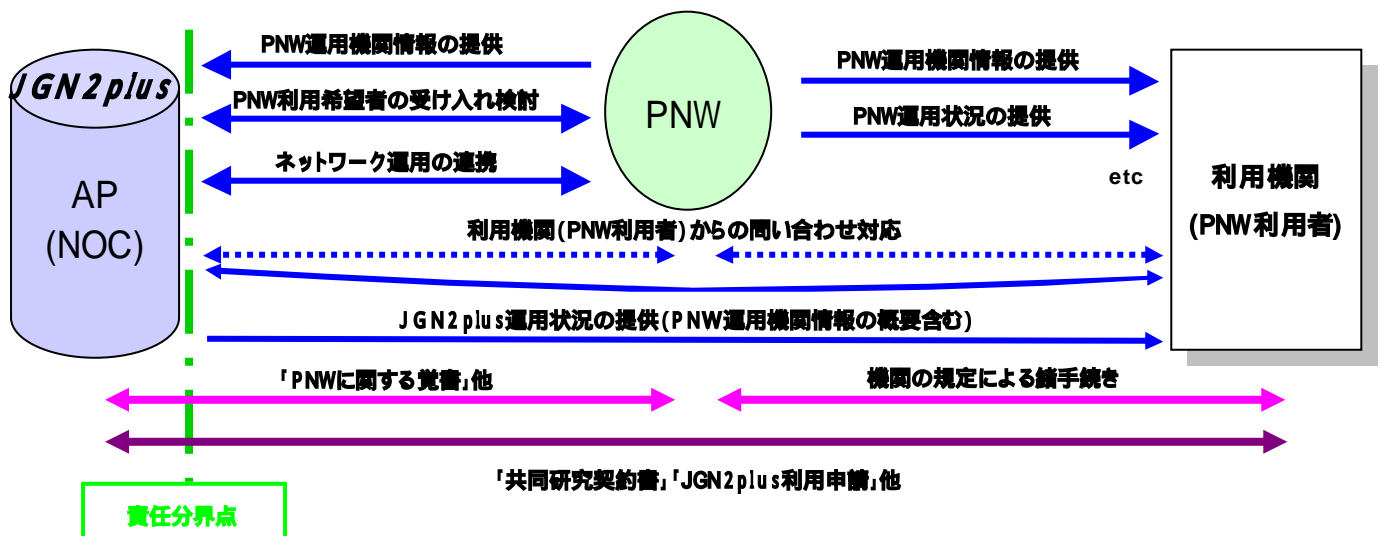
JGN2plus

AP
(NOC)

PNW運用機関情報の提供

PNW利用希望者の受け入れ検討

ネットワーク運用の連携

PNW

PNW運用機関情報の提供

PNW運用状況の提供

etc

利用機関
(PNW利用者)

利用機関(PNW利用者)からの問い合わせ対応

JGN2plus運用状況の提供(PNW運用機関情報の概要含む)

「PNWに関する覚書」他

機関の規定による諸手続き

「共同研究契約書」「JGN2plus利用申請」他

責任分界点